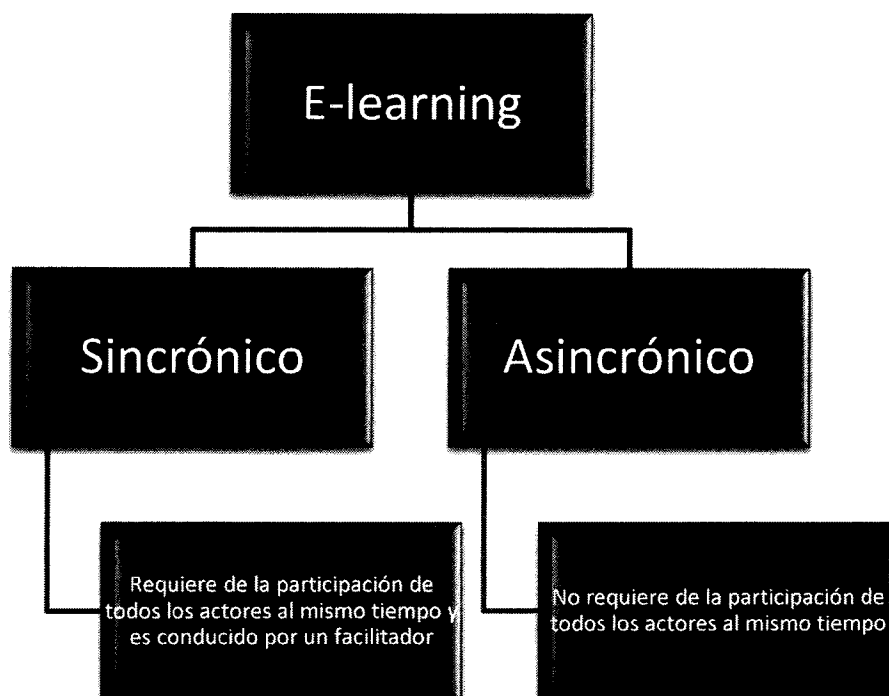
E-learning

Sincrónico

Asincrónico

Requiere de la participación de todos los actores al mismo tiempo y es conducido por un facilitador

No requiere de la participación de todos los actores al mismo tiempo